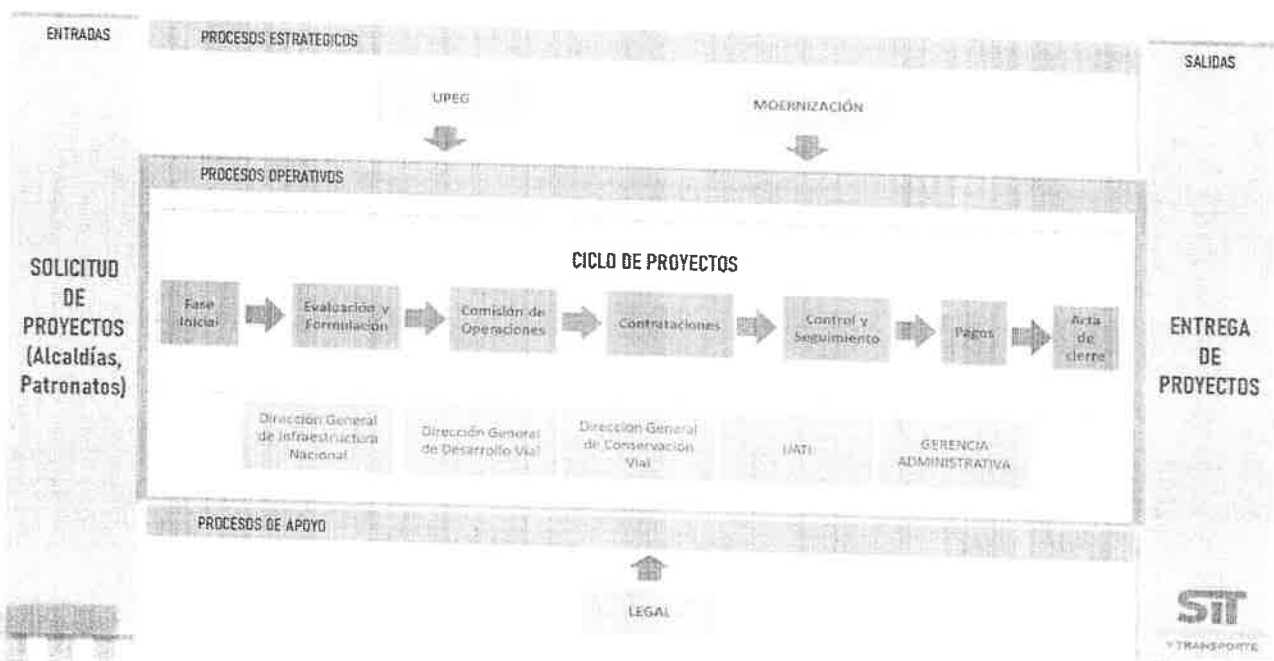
ENTRADAS

PROCESOS ESTRATEGICOS

SALIDAS

UPEG

MOERNIZACIÓN

PROCESOS OPERATIVOS

CICLO DE PROYECTOS

SOLICITUD DE PROYECTOS (Alcaldías, Patronatos)

Fase Inicial

Evaluación y Formulación

Comisión de Operaciones

Contrataciones

Control y Seguimiento

Pagos

Acta de cierre

ENTREGA DE PROYECTOS

Dirección General de Infraestructura Nacional

Dirección General de Desarrollo Vial

Dirección General de Conservación Vial

UATI

GERENCIA ADMINISTRATIVA

PROCESOS DE APOYO

LEGAL

SIT

Y TRANSPORTE